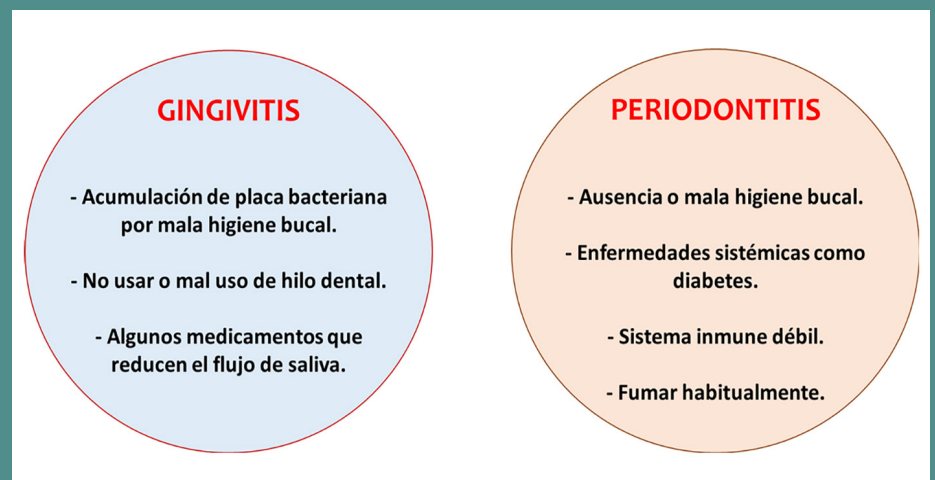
GINGIVITIS

- Acumulación de placa bacteriana por mala higiene bucal.

- No usar o mal uso de hilo dental.

- Algunos medicamentos que reducen el flujo de saliva.

PERIODONTITIS

- Ausencia o mala higiene bucal.

- Enfermedades sistémicas como diabetes.

- Sistema inmune débil.

- Fumar habitualmente.